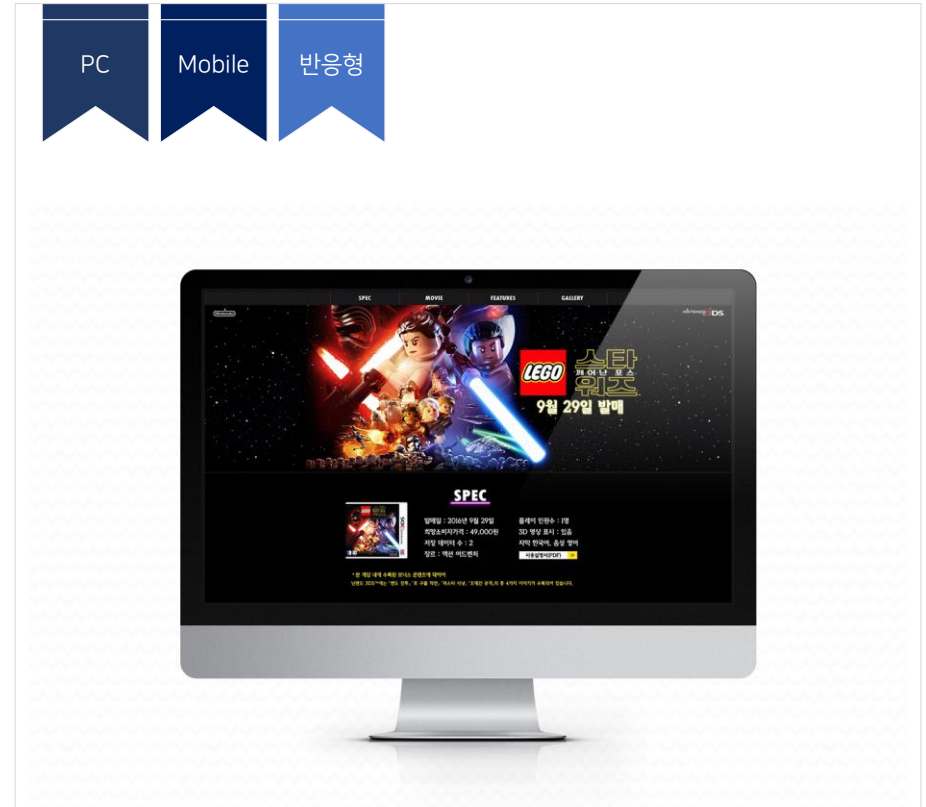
PC

Mobile

반응형

SPEC MOVIE FEATURES GALLERY

Nintendo

3DS

LEGO 스타워즈 깨어난 포스

9월 29일 발매

SPEC

발매일 : 2016년 9월 29일
희망소비자가격 : 49,000원
저장 데이터 수 : 2
장르 : 액션 어드벤처

플레이 인원수 : 1명
3D 영상 표시 : 있음
자막 한국어, 음성 영어

사용설명서(PDF)

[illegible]
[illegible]